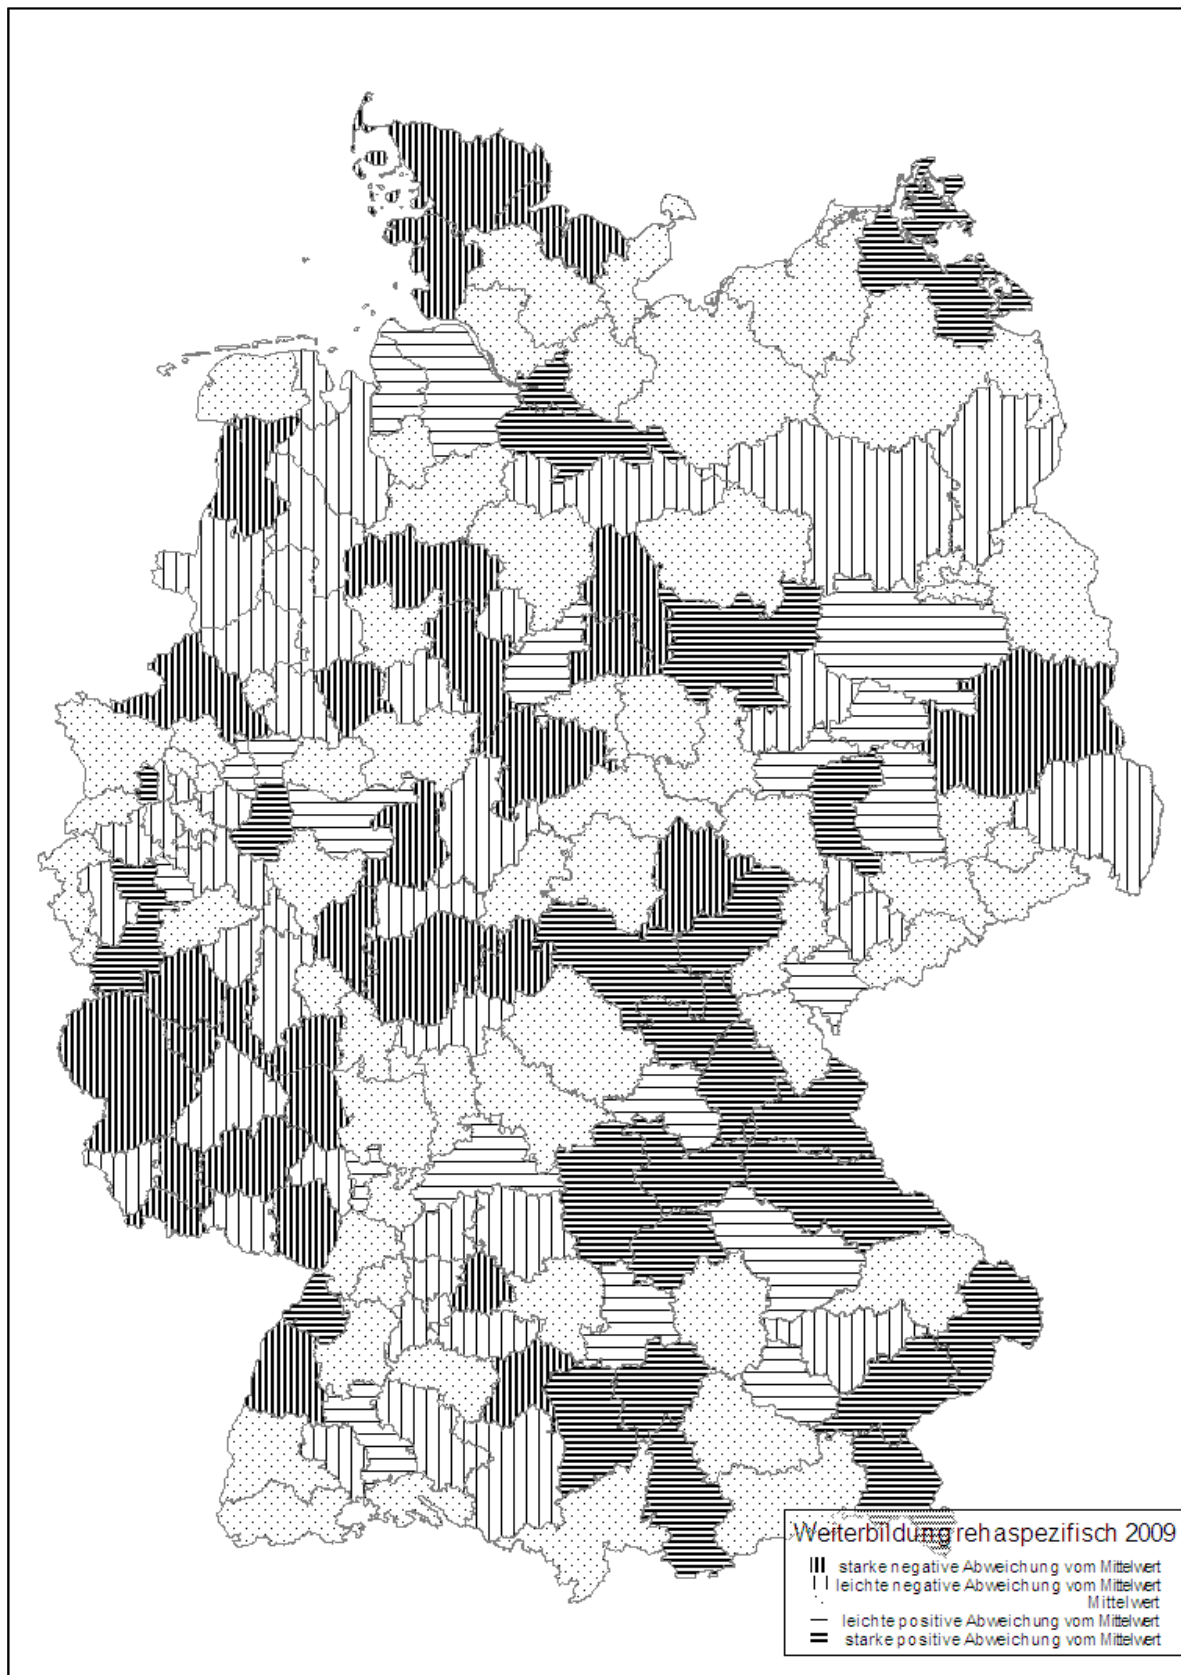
Weiterbildung rehaspezifisch 2009

starke negative Abweichung vom Mittelwert
leichte negative Abweichung vom Mittelwert
Mittelwert
leichte positive Abweichung vom Mittelwert
starke positive Abweichung vom Mittelwert